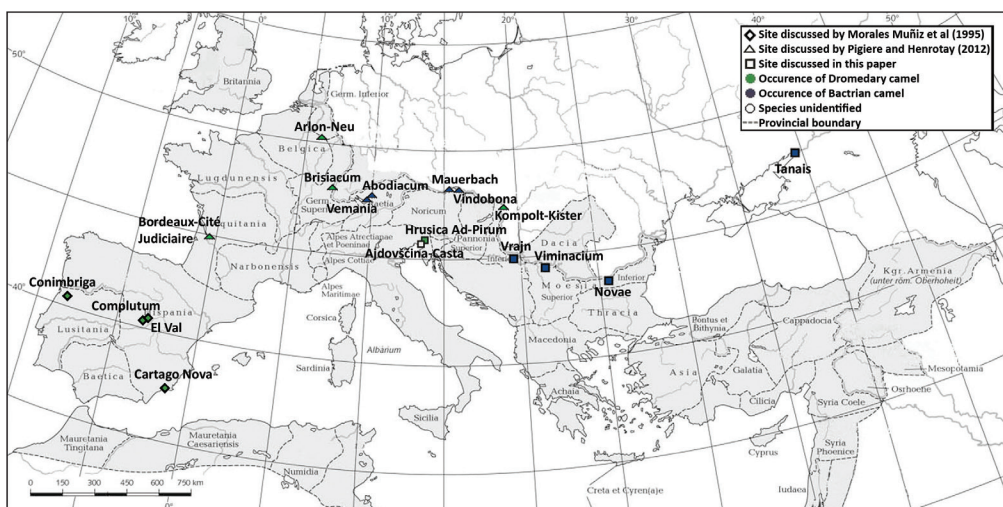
Site discussed by Morales Muñiz et al (1995)
Site discussed by Pigiere and Henrotay (2012)
Site discussed in this paper
Occurence of Dromedary camel
Occurence of Bactrian camel
Species unidentified
Provincial boundary

10°
0°
10°
20°
30°
40°
50°
40°

Britannia
Germ. Inferior
Arlon-Neu
Belgica
Lugdunensis
Brisiacum
Germ. Superior
Abodiacum
Raetia
Vemania
Mauerbach
Vindobona
Noricum
Kompolt-Kister
Bordeaux-Cité Judiciaire
Aquitania
Alpes Atrectianae et Poeninae
Alpes Cottiae
Hrusica Ad-Pirum
Ajdovščina-Castra
Pannonia Superior
Inferior
Vrajn
Viminacium
Dacia
Moesia Superior
Inferior
Novae
Tanais
Narbonensis
Alpes Maritimae
Conimbriga
Complutum
El Val
Hispania
Lusitania
Corsica
Sardinia
Baetica
Cartago Nova
Albanum
Sicilia
Macedonia
Thracia
Achaia
Asia
Pontus et Bithynia
Galatia
Cappadocia
Cilicia
Kgr. Armenia (unter röm. Oberhoheit)
Mesopotamia
Osrhoene
Syria Coele
Syria Phoenice
Cyprus
Iudaea
Creta et Cyren(aje
Mauretania Tingitana
Mauretania Caesariensis
Numidia
0 150 300 450 600 750 km